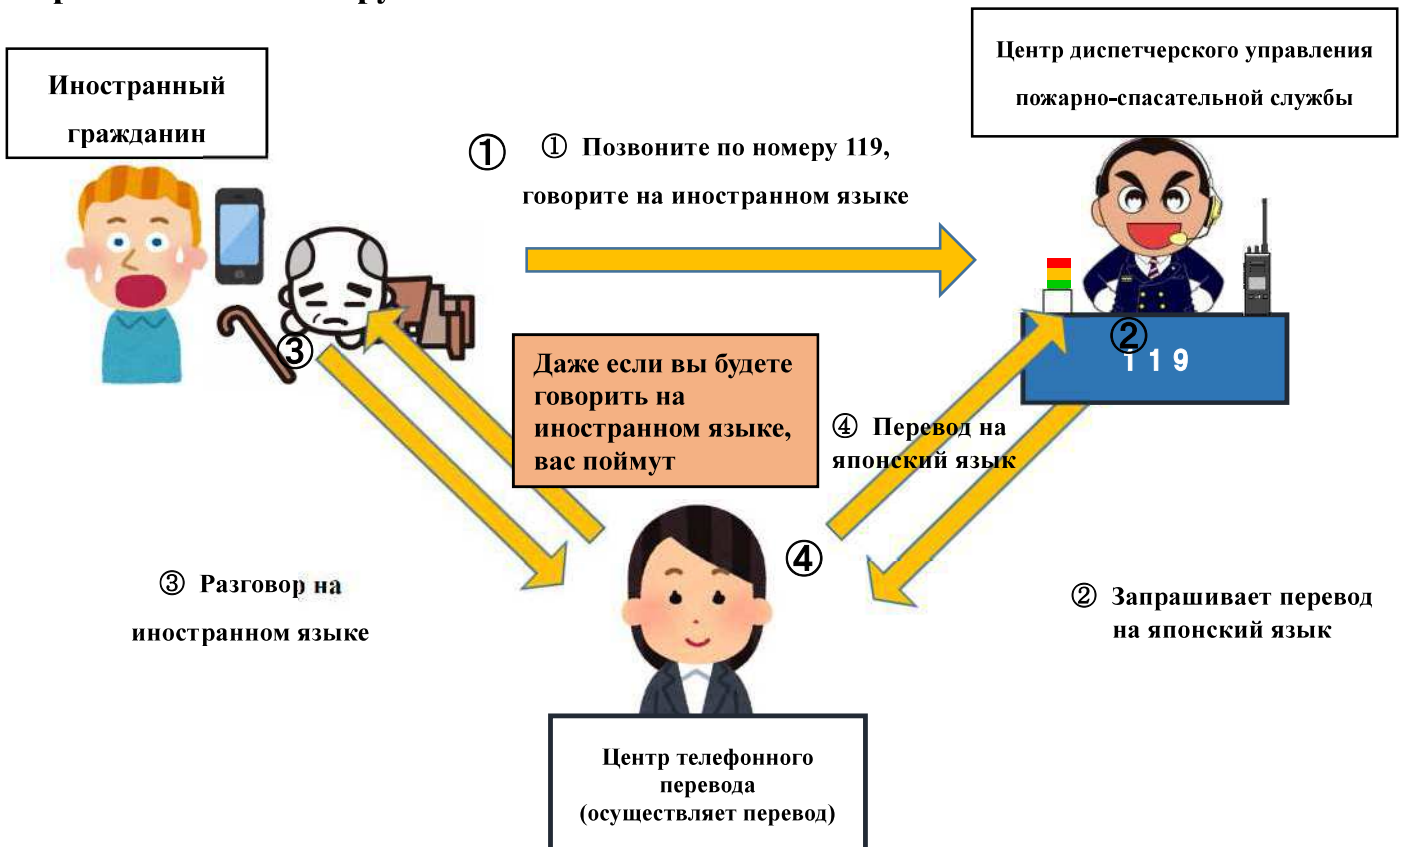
Иностранный гражданин

Центр диспетчерского управления пожарно-спасательной службы

①

① Позвоните по номеру 119, говорите на иностранном языке

②
119

③

Даже если вы будете говорить на иностранном языке, вас поймут

④ Перевод на японский язык

④

③ Разговор на иностранном языке

② Запрашивает перевод на японский язык

Центр телефонного перевода (осуществляет перевод)